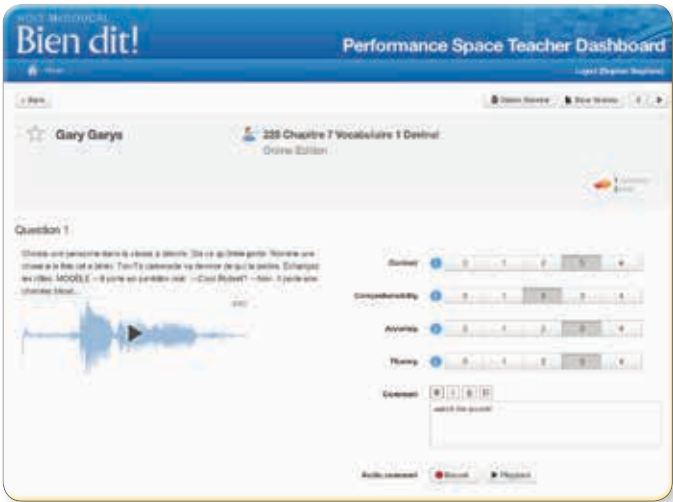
HOLT McDOUGAL
Bien dit!
Performance Space Teacher Dashboard

Home

Logout (Stephen Stephens)

< Back

Delete Session

Save Session

Gary Garys

220 Chapitre 7 Vocabulaire 1 Devinez
Online Edition

Question 1

Choisis une personne dans la classe à décrire. Dis ce qu'il/elle porte. Nomme une chose si tu l'es vue à décrire. Ton/Ta camarade va deviner de qui tu parles. Échangez les rôles. MODÈLE — Il porte un pantalon noir. —C'est Robert? —Non. Il porte une chemise bleue.

| Content | 0 | 1 | 2 | 3 | 4 |
|---|---|---|---|---|---|
| Comprehensibility | 0 | 1 | 2 | 3 | 4 |
| Accuracy | 0 | 1 | 2 | 3 | 4 |
| Fluency | 0 | 1 | 2 | 3 | 4 |

Comment
B I U
watch the accent

Audio comment
Record
Playback